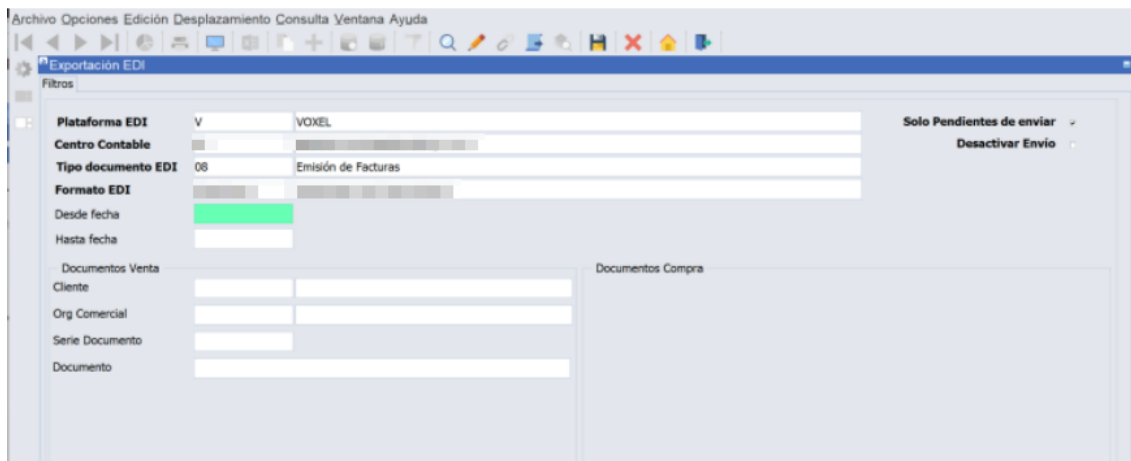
Archivo Opciones Edición Desplazamiento Consulta Ventana Ayuda

Exportación EDI

Filtros

Plataforma EDI V VOXEL

Centro Contable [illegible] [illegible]

Tipo documento EDI 08 Emisión de Facturas

Formato EDI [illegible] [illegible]

Desde fecha

Hasta fecha

Solo Pendientes de enviar

Desactivar Envio

Documentos Venta

Cliente

Org Comercial

Serie Documento

Documento

Documentos Compra